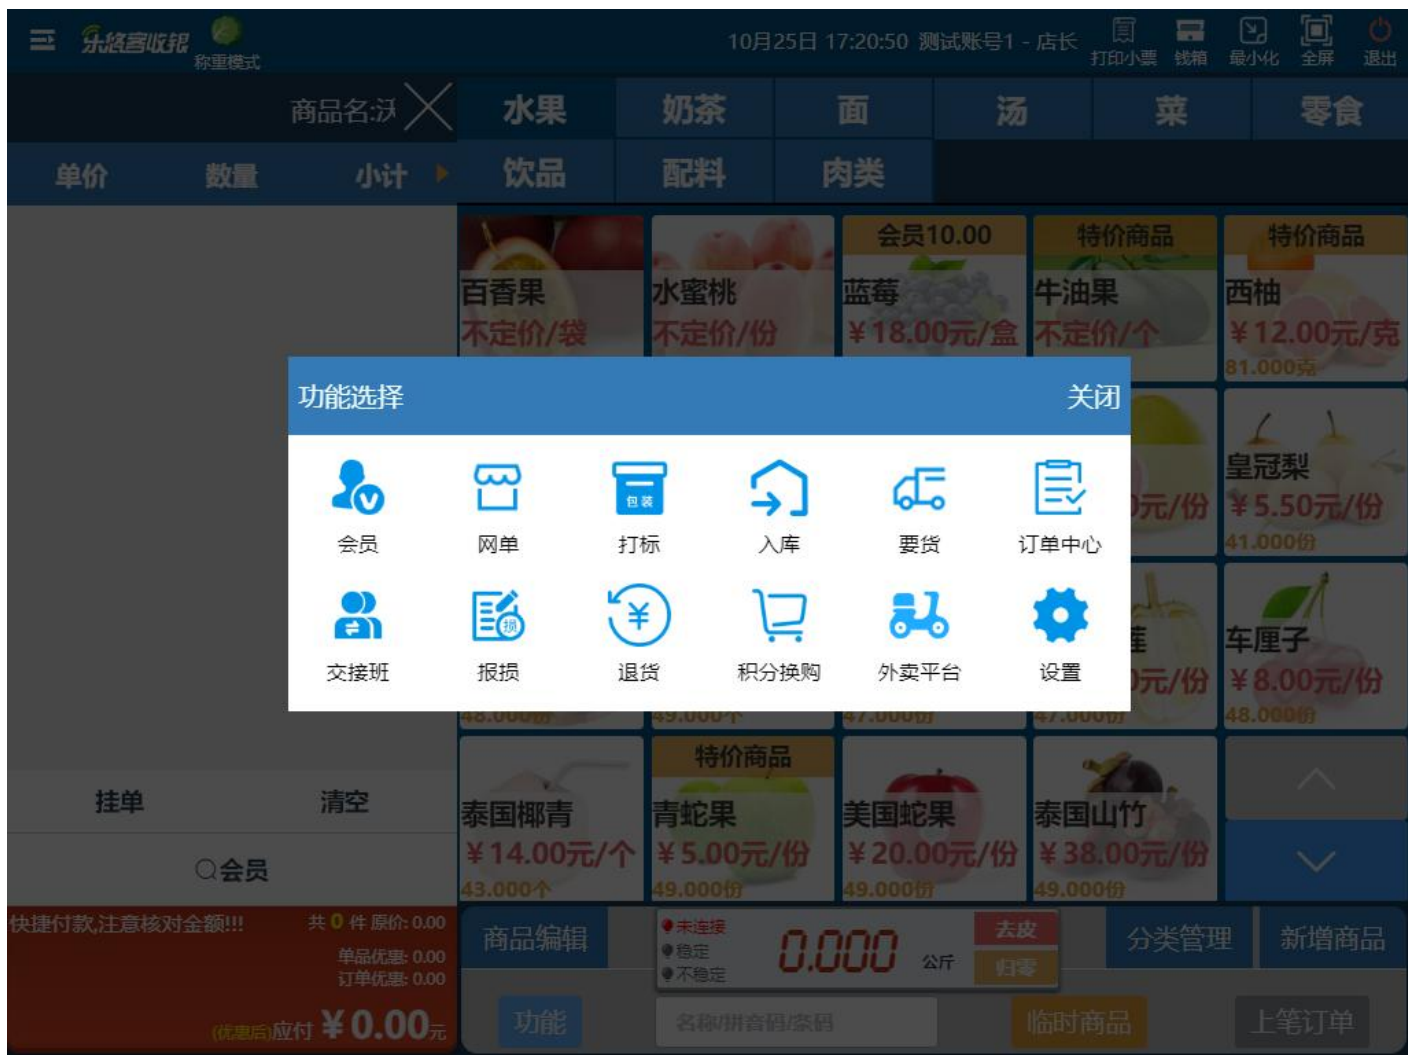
乐络客收银 称重模式

10月25日 17:20:50 测试账号1 - 店长 打印小票 钱箱 最小化 全屏 退出

商品名:沃

水果 奶茶 面 汤 菜 零食
饮品 配料 肉类

单价 数量 小计

百香果 不定价/袋
水蜜桃 不定价/份
会员10.00 蓝莓 ¥18.00元/盒
特价商品 牛油果 不定价/个
特价商品 西柚 ¥12.00元/克 81.000克

功能选择 关闭

会员 网单 打标 入库 要货 订单中心
交接班 报损 退货 积分换购 外卖平台 设置

元/份
皇冠梨 ¥5.50元/份 41.000份
莲 元/份
车厘子 ¥8.00元/份 48.000份

48.000份 49.000个 47.000份 47.000份

挂单 清空
会员

特价商品
泰国椰青 ¥14.00元/个 43.000个
青蛇果 ¥5.00元/份 49.000份
美国蛇果 ¥20.00元/份 49.000份
泰国山竹 ¥38.00元/份 49.000份

快捷付款,注意核对金额!!! 共 0 件 原价: 0.00
单品优惠: 0.00
订单优惠: 0.00
(优惠后)应付 ¥0.00元

商品编辑 未连接 稳定 不稳定 0.000 公斤 去皮 归零 分类管理 新增商品

功能 名称/拼音码/条码 临时商品 上笔订单